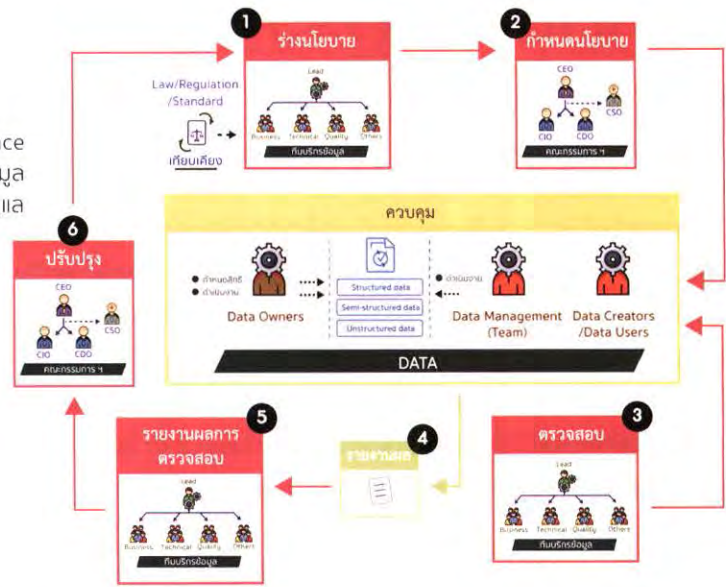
ce
มูล
แล

1
ร่างนโยบาย
Law/Regulation /Standard
เทียบเคียง
Lead
Business Technical Quality Others
ทีมบริกรข้อมูล

2
กำหนดนโยบาย
CEO
CIO CDO CSO
คณะกรรมการ ฯ

ควบคุม
กำหนดสิทธิ์
ดำเนินงาน
Data Owners
Structured data
Semi-structured data
Unstructured data
ดำเนินงาน
Data Management (Team)
Data Creators /Data Users
DATA

6
ปรับปรุง
CEO
CIO CDO CSO
คณะกรรมการ ฯ

3
ตรวจสอบ
Lead
Business Technical Quality Others
ทีมบริกรข้อมูล

4
รายงานผล

5
รายงานผลการตรวจสอบ
Lead
Business Technical Quality Others
ทีมบริกรข้อมูล